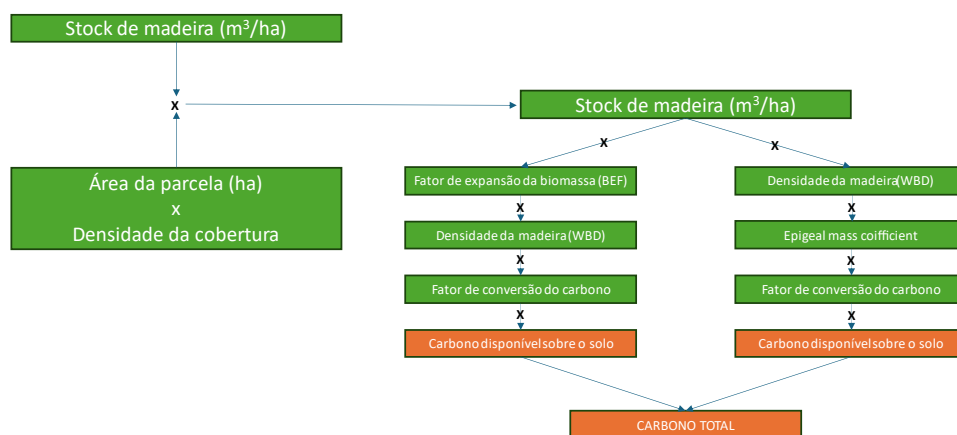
Stock de madeira ($m^3$/ha)

x

Área da parcela (ha)
x
Densidade da cobertura

Stock de madeira ($m^3$/ha)

x

x

Fator de expansão da biomassa (BEF)

x

Densidade da madeira (WBD)

x

Fator de conversão do carbono

x

Carbono disponível sobre o solo

Densidade da madeira (WBD)

x

Epigeal mass coifficient

x

Fator de conversão do carbono

x

Carbono disponível sobre o solo

CARBONO TOTAL